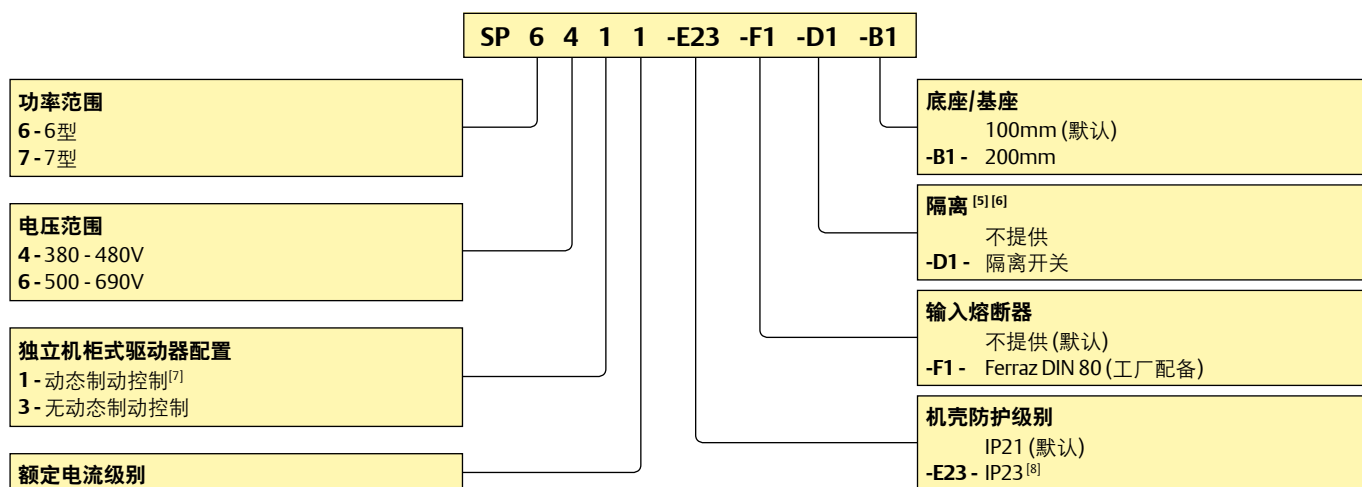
SP 6 4 1 1 -E23 -F1 -D1 -B1

**功率范围**
**6 -** 6型
**7 -** 7型

**电压范围**
**4 -** 380 - 480V
**6 -** 500 - 690V

**独立机柜式驱动器配置**
**1 -** 动态制动控制$^{[7]}$
**3 -** 无动态制动控制

**额定电流级别**

**底座/基座**
100mm (默认)
**-B1 -** 200mm

**隔离** $^{[5][6]}$
不提供
**-D1 -** 隔离开关

**输入熔断器**
不提供 (默认)
**-F1 -** Ferraz DIN 80 (工厂配备)

**机壳防护级别**
IP21 (默认)
**-E23 -** IP23$^{[8]}$